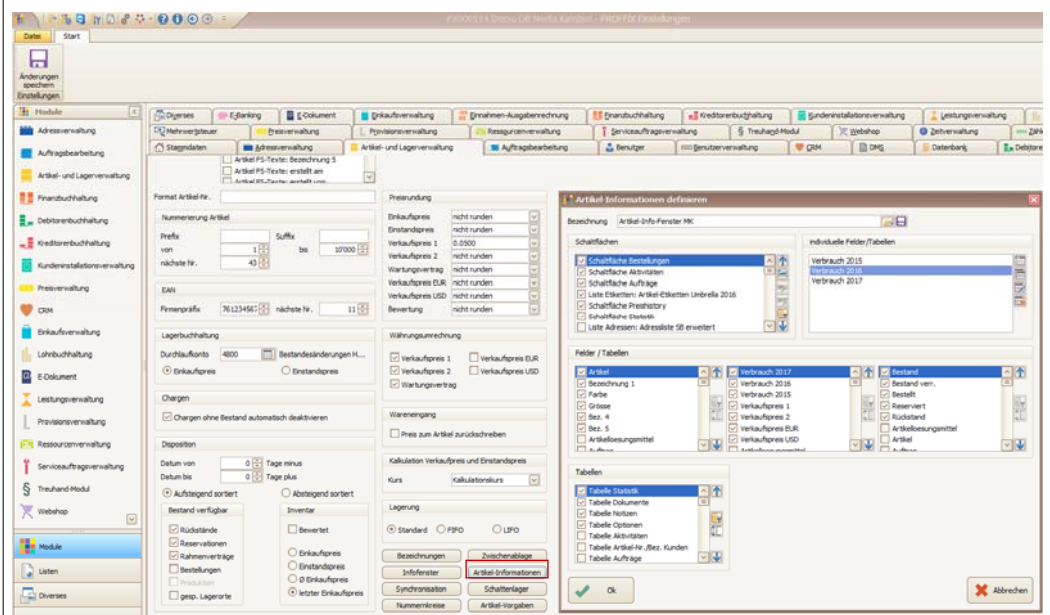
PX000114 Demo Off Werte Kontext - PROFFIX Einstellungen

Datei Start

Änderungen speichern
Einstellungen

Module

Adressverwaltung
Auftragsbearbeitung
Artikel- und Lagerverwaltung
Finanzbuchhaltung
Debitorenbuchhaltung
Kreditorenbuchhaltung
Kundeninstallationsverwaltung
Preisverwaltung
CRM
Einkaufsverwaltung
Lohnbuchhaltung
E-Dokument
Leistungsverwaltung
Provisionsverwaltung
Ressourcenverwaltung
Serviceauftragsverwaltung
Treuhand-Modul
Webshop

Module
Listen
Diverses

Diverses | E-Banking | E-Dokument | Einkaufsverwaltung | Einnahmen-Ausgabenrechnung | Finanzbuchhaltung | Kreditorenbuchhaltung | Kundeninstallationsverwaltung | Leistungsverwaltung
Mehrwertsteuer | Preisverwaltung | Provisionsverwaltung | Ressourcenverwaltung | Serviceauftragsverwaltung | Treuhand-Modul | Webshop | Zeitverwaltung | Zähl
Stammdaten | Adressverwaltung | Artikel- und Lagerverwaltung | Auftragsbearbeitung | Benutzer | Benutzerverwaltung | CRM | DMS | Datenbank | Debitoren

Artikel FS-Texte: Bezeichnung 5
Artikel FS-Texte: erstellt am
Artikel FS-Texte: erstellt von

Format Artikel-Nr.

Nummerierung Artikel
Prefix
Suffix
von 1
bis 10'000
nächste Nr. 43

EAN
Firmenpräfix 761234567
nächste Nr. 11

Lagerbuchhaltung
Durchlaufkonto 4800
Bestandesänderungen H...
Einkaufspreis
Einstandspreis

Chargen
Chargen ohne Bestand automatisch deaktivieren

Disposition
Datum von 0 Tage minus
Datum bis 0 Tage plus
Aufsteigend sortiert
Absteigend sortiert

Bestand verfügbar
Rückstände
Reservationen
Rahmenverträge
Bestellungen
Produkten
gesp. Lagerorte

Inventar
Bewertet
Einkaufspreis
Einstandspreis
Ø Einkaufspreis
letzter Einkaufspreis

Preisrundung
Einkaufspreis nicht runden
Einstandspreis nicht runden
Verkaufspreis 1 0.0500
Verkaufspreis 2 nicht runden
Wartungsvertrag nicht runden
Verkaufspreis EUR nicht runden
Verkaufspreis USD nicht runden
Bewertung nicht runden

Währungsumrechnung
Verkaufspreis 1
Verkaufspreis EUR
Verkaufspreis 2
Verkaufspreis USD
Wartungsvertrag

Wareneingang
Preis zum Artikel zurückschreiben

Kalkulation Verkaufpreis und Einstandspreis
Kurs Kalkulationskurs

Lagerung
Standard
FIFO
LIFO

Bezeichnungen
Zwischenablage
Infofenster
Artikel-Informationen
Synchronisation
Schattenlager
Nummernkreise
Artikel-Vorgaben

Artikel-Informationen definieren

Bezeichnung Artikel-Info-Fenster MK

Schaltflächen
Schaltfläche Bestellungen
Schaltfläche Aktivitäten
Schaltfläche Aufträge
Liste Etiketten: Artikel-Etiketten Umbrella 2016
Schaltfläche Preishistory
Schaltfläche Statistik
Liste Adressen: Adressliste SB erweitert

individuelle Felder/Tabellen
Verbrauch 2015
Verbrauch 2016
Verbrauch 2017

Felder / Tabellen
Artikel
Bezeichnung 1
Farbe
Grösse
Bez. 4
Bez. 5
Artikelloesungsmittel
Auftrag

Verbrauch 2017
Verbrauch 2016
Verbrauch 2015
Verkaufspreis 1
Verkaufspreis 2
Verkaufspreis EUR
Verkaufspreis USD
Artikelloesungsmittel

Bestand
Bestand verr.
Bestellt
Reserviert
Rückstand
Artikelloesungsmittel
Artikel
Auftrag

Tabellen
Tabelle Statistik
Tabelle Dokumente
Tabelle Notizen
Tabelle Optionen
Tabelle Aktivitäten
Tabelle Artikel-Nr./Bez. Kunden
Tabelle Aufträge

Ok
Abbrechen